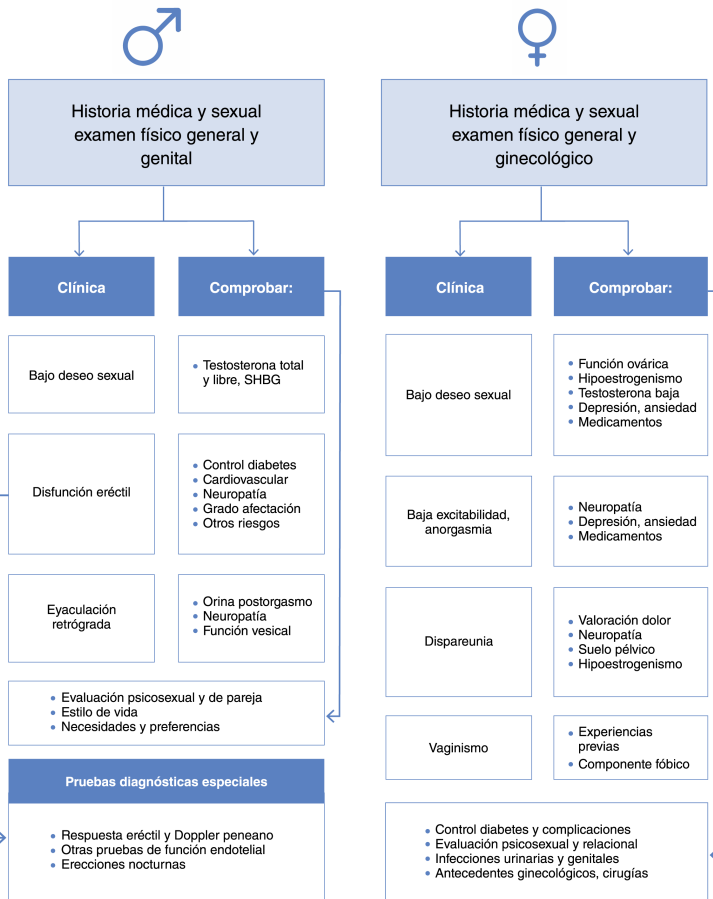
Historia médica y sexual examen físico general y genital

Clínica

Comprobar:

Bajo deseo sexual

• Testosterona total y libre, SHBG

Disfunción eréctil

• Control diabetes
• Cardiovascular
• Neuropatía
• Grado afectación
• Otros riesgos

Eyaculación retrógrada

• Orina postorgasmo
• Neuropatía
• Función vesical

• Evaluación psicosexual y de pareja
• Estilo de vida
• Necesidades y preferencias

Pruebas diagnósticas especiales

• Respuesta eréctil y Doppler peneano
• Otras pruebas de función endotelial
• Erecciones nocturnas

Historia médica y sexual examen físico general y ginecológico

Clínica

Comprobar:

Bajo deseo sexual

• Función ovárica
• Hipoestrogenismo
• Testosterona baja
• Depresión, ansiedad
• Medicamentos

Baja excitabilidad, anorgasmia

• Neuropatía
• Depresión, ansiedad
• Medicamentos

Dispareunia

• Valoración dolor
• Neuropatía
• Suelo pélvico
• Hipoestrogenismo

Vaginismo

• Experiencias previas
• Componente fóbico

• Control diabetes y complicaciones
• Evaluación psicosexual y relacional
• Infecciones urinarias y genitales
• Antecedentes ginecológicos, cirugías